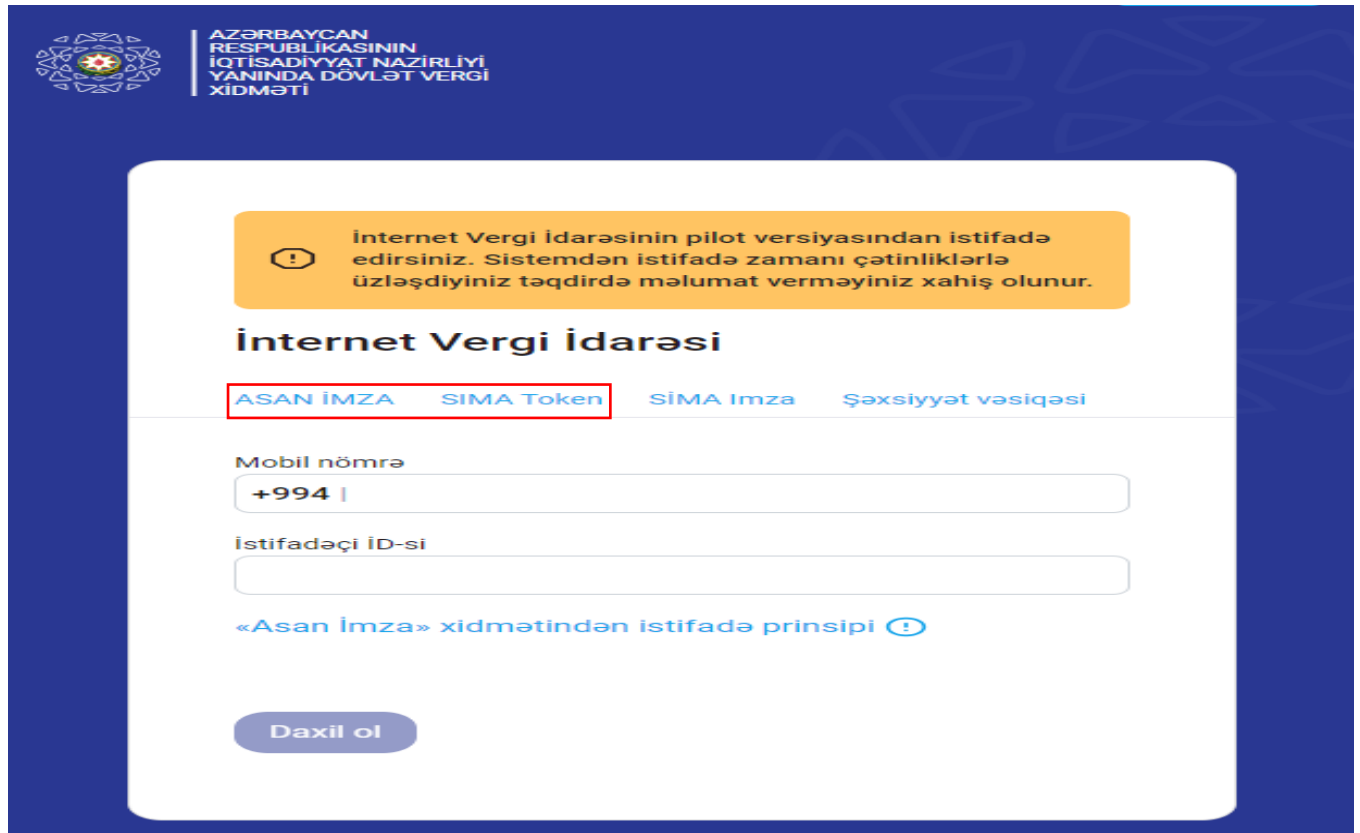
AZƏRBAYCAN RESPUBLİKASININ İQTİSADİYYAT NAZİRLİYİ YANINDA DÖVLƏT VERGİ XİDMƏTİ

İnternet Vergi İdarəsinin pilot versiyasından istifadə edirsiniz. Sistemdən istifadə zamanı çətinliklərlə üzləşdiyiniz təqdirdə məlumat verməyiniz xahiş olunur.

İnternet Vergi İdarəsi

ASAN İMZA SIMA Token SİMA Imza Şəxsiyyət vəsiqəsi

Mobil nömrə

+994

İstifadəçi İD-si

«Asan İmza» xidmətindən istifadə prinsipi

Daxil ol